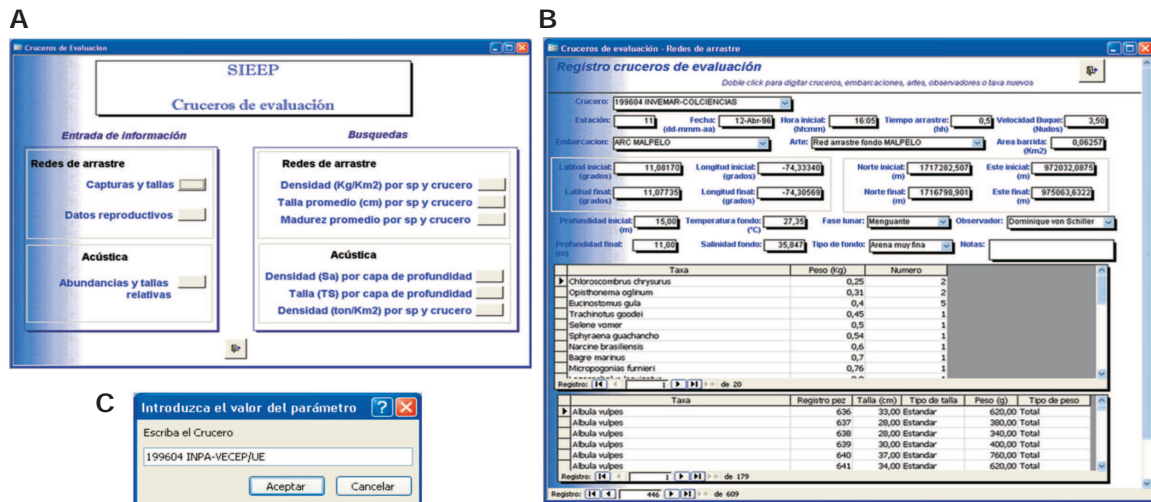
A

Cruceros de Evaluacion

SIEEP

Cruceros de evaluación

Entrada de información

Redes de arrastre

Capturas y tallas

Datos reproductivos

Acústica

Abundancias y tallas relativas

Busquedas

Redes de arrastre

Densidad (Kg/Km2) por sp y crucero

Talla promedio (cm) por sp y crucero

Madurez promedio por sp y crucero

Acústica

Densidad (Sa) por capa de profundidad

Talla (TS) por capa de profundidad

Densidad (ton/Km2) por sp y crucero

B

Cruceros de evaluación - Redes de arrastre

Registro cruceros de evaluación

Doble click para digitar cruceros, embarcaciones, artes, observadores o taxa nuevos

Crucero: 199604 INVEMAR-COLCIENCIAS

Estación: 11 Fecha: (dd-mmm-aa) 12-Abr-96 Hora inicial: (hh:mm) 16:05 Tiempo arrastre: (hh) 0,5 Velocidad Buque: (Nudos) 3,50

Embarcacion: ARC MALPELO Arte: Red arrastre fondo MALPELO Area barrida: (Km2) 0,06257

Latitud inicial: (grados) 11,08170 Longitud inicial: (grados) -74,33340 Norte inicial: (m) 1717282,507 Este inicial: (m) 972032,0875

Latitud final: (grados) 11,07735 Longitud final: (grados) -74,30569 Norte final: (m) 1716798,901 Este final: (m) 975063,6322

Profundidad inicial: (m) 15,00 Temperatura fondo: (°C) 27,35 Fase lunar: Menguante Observador: Dominique von Schiller

Profundidad final: (m) 11,00 Salinidad fondo: 35,847 Tipo de fondo: Arena muy fina Notas:

| Taxa | Peso (Kg) | Numero |
|---|---|---|
| Chloroscombrus chrysurus | 0,25 | 2 |
| Opisthonema oglinum | 0,31 | 2 |
| Bucinostomus gula | 0,4 | 5 |
| Trachinotus goodei | 0,45 | 1 |
| Selene vomer | 0,5 | 1 |
| Sphyraena guachancho | 0,54 | 1 |
| Narcine brasiliensis | 0,6 | 1 |
| Bagre marinus | 0,7 | 1 |
| Micropogonias furnieri | 0,76 | 1 |

Registro: 1 de 20

| Taxa | Registro pez | Talla (cm) | Tipo de talla | Peso (g) | Tipo de peso |
|---|---|---|---|---|---|
| Albula vulpes | 636 | 33,00 | Estandar | 620,00 | Total |
| Albula vulpes | 637 | 28,00 | Estandar | 380,00 | Total |
| Albula vulpes | 638 | 28,00 | Estandar | 340,00 | Total |
| Albula vulpes | 639 | 30,00 | Estandar | 400,00 | Total |
| Albula vulpes | 640 | 37,00 | Estandar | 760,00 | Total |
| Albula vulpes | 641 | 34,00 | Estandar | 620,00 | Total |

Registro: 1 de 179

Registro: 446 de 609

C

Introduzca el valor del parámetro

Escriba el Crucero

199604 INPA-VECEP/UE

Aceptar Cancelar